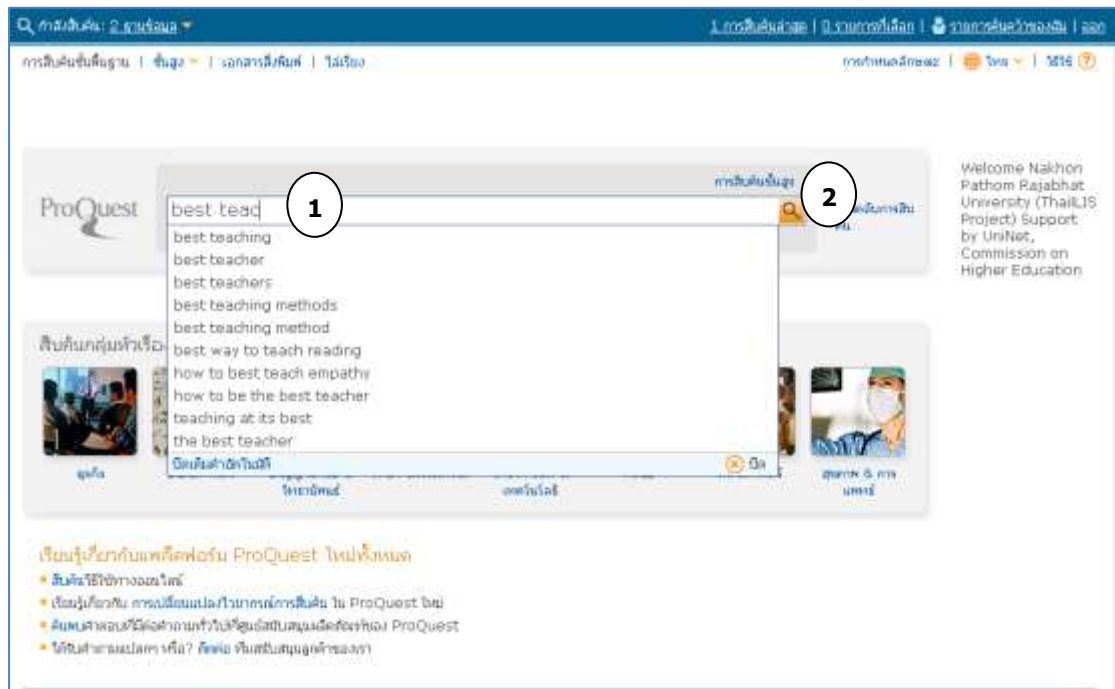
กำลังค้นหา: 2 ฐานข้อมูล | 1 การสืบค้นล่าสุด | 0 รายการที่เลือก | รายการค้นคว้าของฉัน | ออก

การสืบค้นขั้นพื้นฐาน | ขั้นสูง | เอกสารสิ่งพิมพ์ | ไม่เรียง

การกำหนดลักษณะ | ไทย | วิธีใช้

ProQuest

การสืบค้นขั้นสูง

best teac

1

2

best teaching
best teacher
best teachers
best teaching methods
best teaching method
best way to teach reading
how to best teach empathy
how to be the best teacher
teaching at its best
the best teacher
ปิดเติมคำอัตโนมัติ
ปิด

Welcome Nakhon Pathom Rajabhat University (ThaiLIS Project) Support by UniNet, Commission on Higher Education

สืบค้นกลุ่มหัวเรื่อง

ธุรกิจ

วิทยาศาสตร์

เทคโนโลยี

สุขภาพ & การแพทย์

เรียนรู้เกี่ยวกับแพล็ตฟอร์ม ProQuest ใหม่ทั้งหมด
• สืบค้นวิธีใช้ทางออนไลน์
• เรียนรู้เกี่ยวกับ การเปลี่ยนแปลงในการสืบค้น ใน ProQuest ใหม่
• ค้นพบคำตอบที่มีต่อคำถามทั่วไปที่ศูนย์สนับสนุนผลิตภัณฑ์ของ ProQuest
• ได้รับคำตอบแบบสด หรือ? ติดต่อ ทีมสนับสนุนลูกค้าของเรา